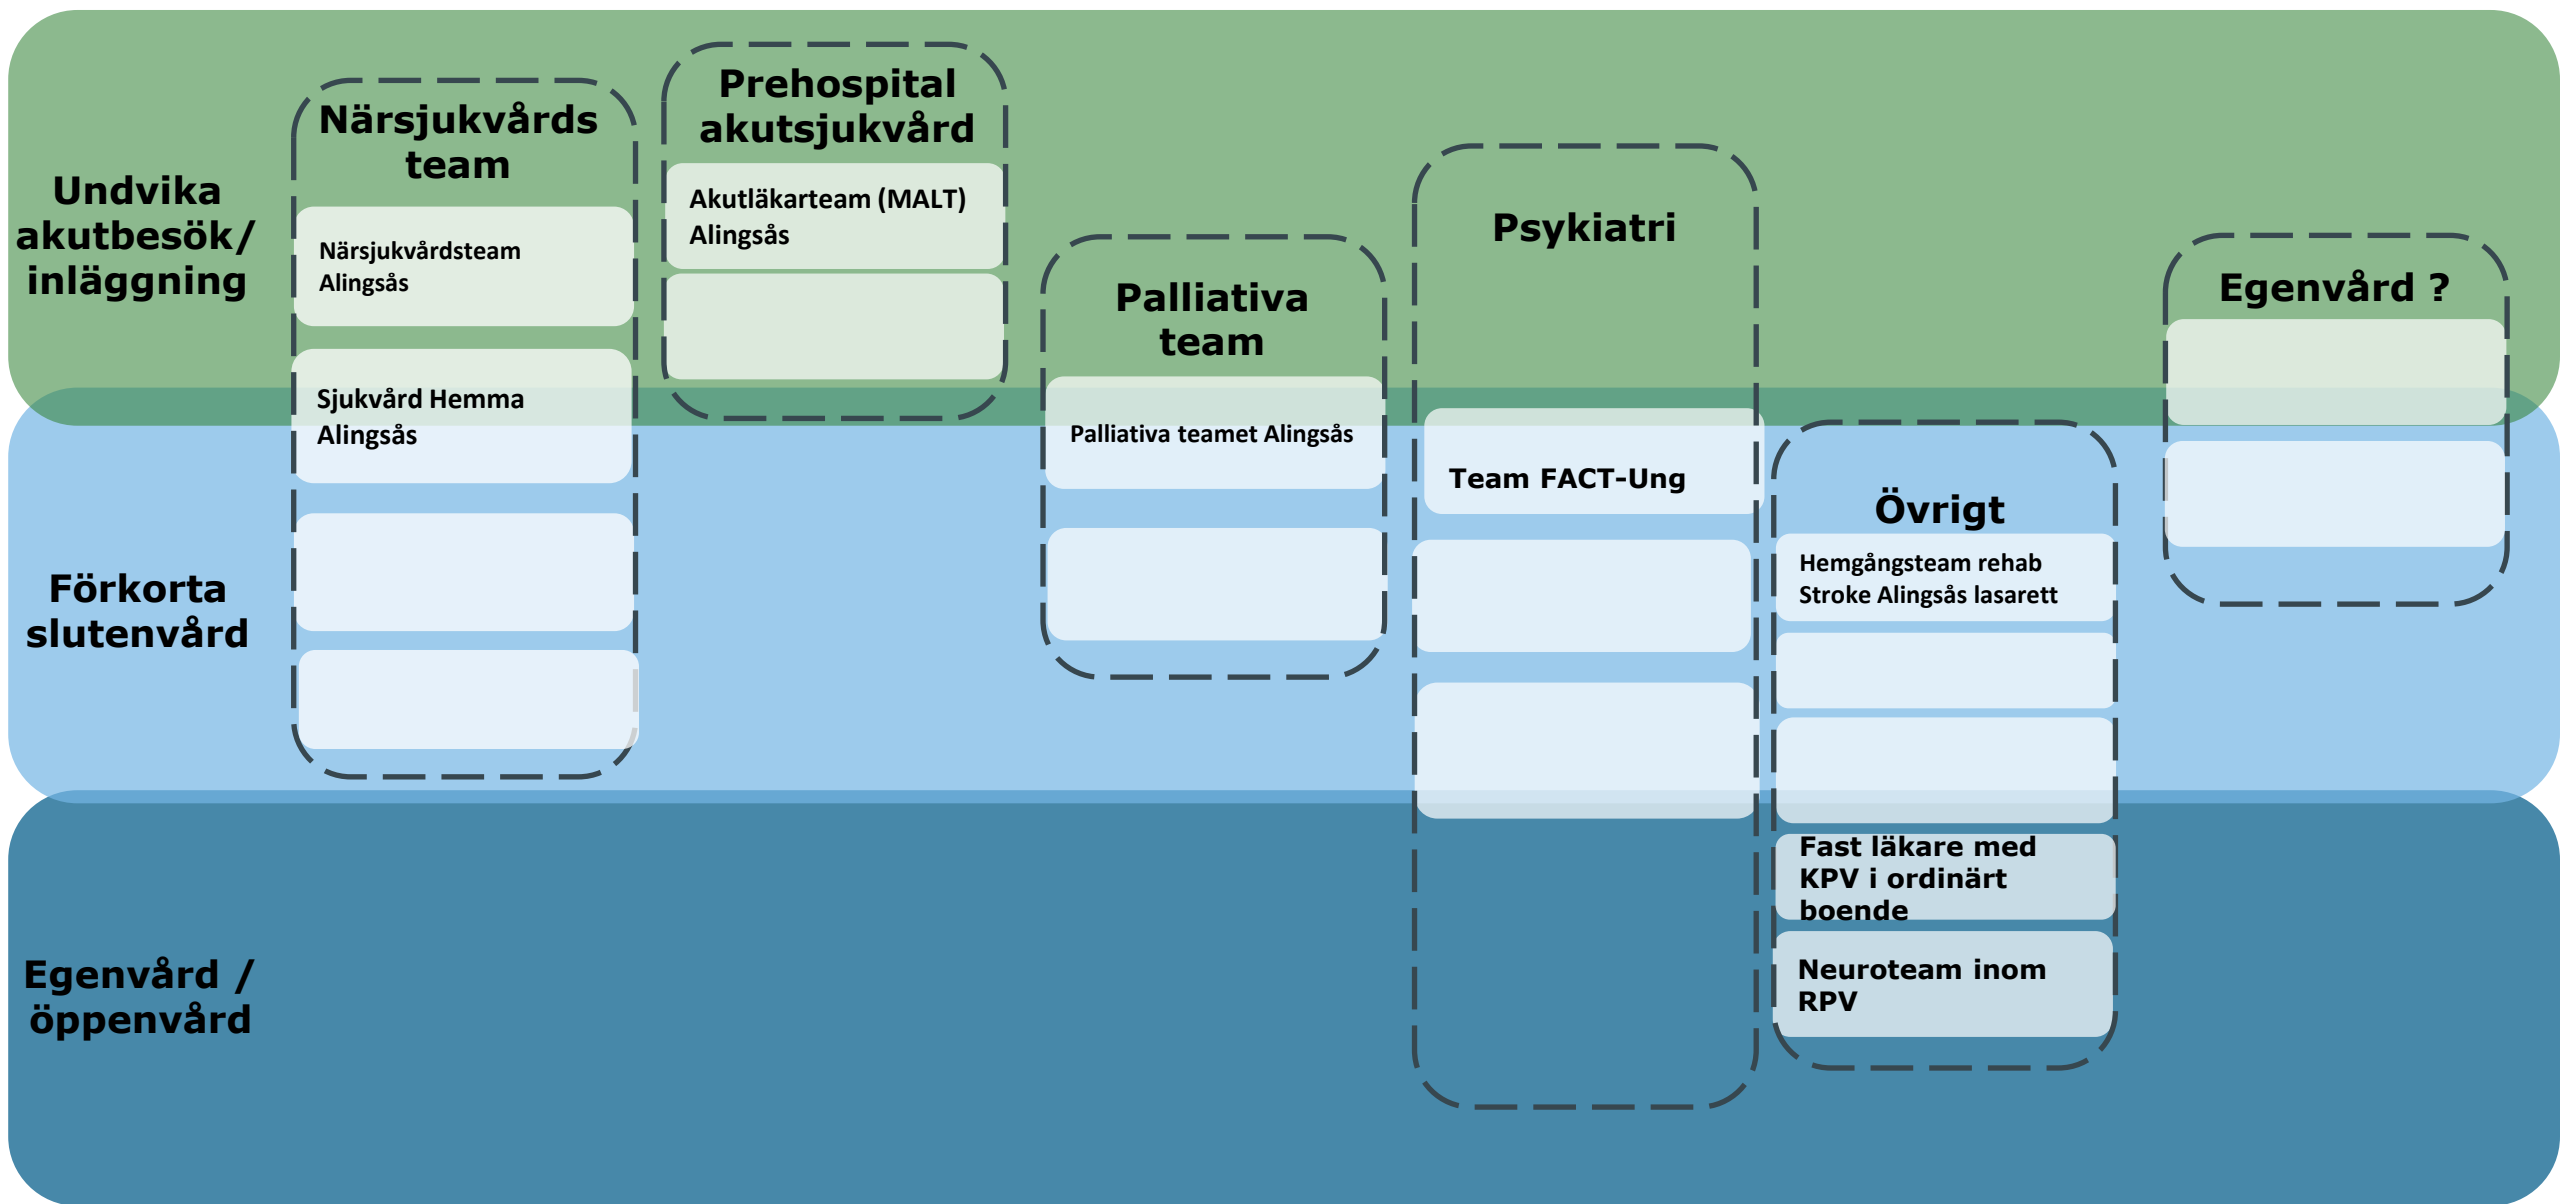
Undvika akutbesök/ inläggning

Förkorta slutenvård

Egenvård / öppenvård

Närsjukvårds team

Närsjukvårdsteam Alingsås

Sjukvård Hemma Alingsås

Prehospital akutsjukvård

Akutläkarteam (MALT) Alingsås

Palliativa team

Palliativa teamet Alingsås

Psykiatri

Team FACT-Ung

Övrigt

Hemgångsteam rehab Stroke Alingsås lasarett

Fast läkare med KPV i ordinärt boende

Neuroteam inom RPV

Egenvård ?